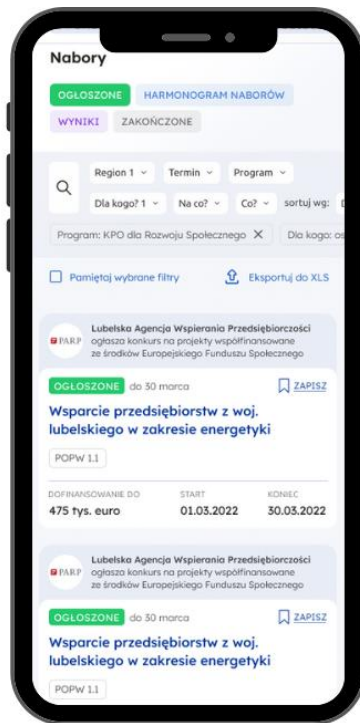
Nabory

OGŁOSZONE HARMONOGRAM NABORÓW

WYNIKI ZAKOŃCZONE

Region 1 Termin Program

Dla kogo? 1 Na co? Co? sortuj wg:

Program: KPO dla Rozwoju Społecznego ✕ Dla kogo: os

Pamiętaj wybrane filtry

Eksportuj do XLS

PARP

Lubelska Agencja Wspierania Przedsiębiorczości ogłasza konkurs na projekty współfinansowane ze środków Europejskiego Funduszu Społecznego

OGŁOSZONE do 30 marca

ZAPISZ

Wsparcie przedsiębiorstw z woj. lubelskiego w zakresie energetyki

POPW 1.1

DOFINANSOWANIE DO
475 tys. euro

START
01.03.2022

KONIEC
30.03.2022

PARP

Lubelska Agencja Wspierania Przedsiębiorczości ogłasza konkurs na projekty współfinansowane ze środków Europejskiego Funduszu Społecznego

OGŁOSZONE do 30 marca

ZAPISZ

Wsparcie przedsiębiorstw z woj. lubelskiego w zakresie energetyki

POPW 1.1